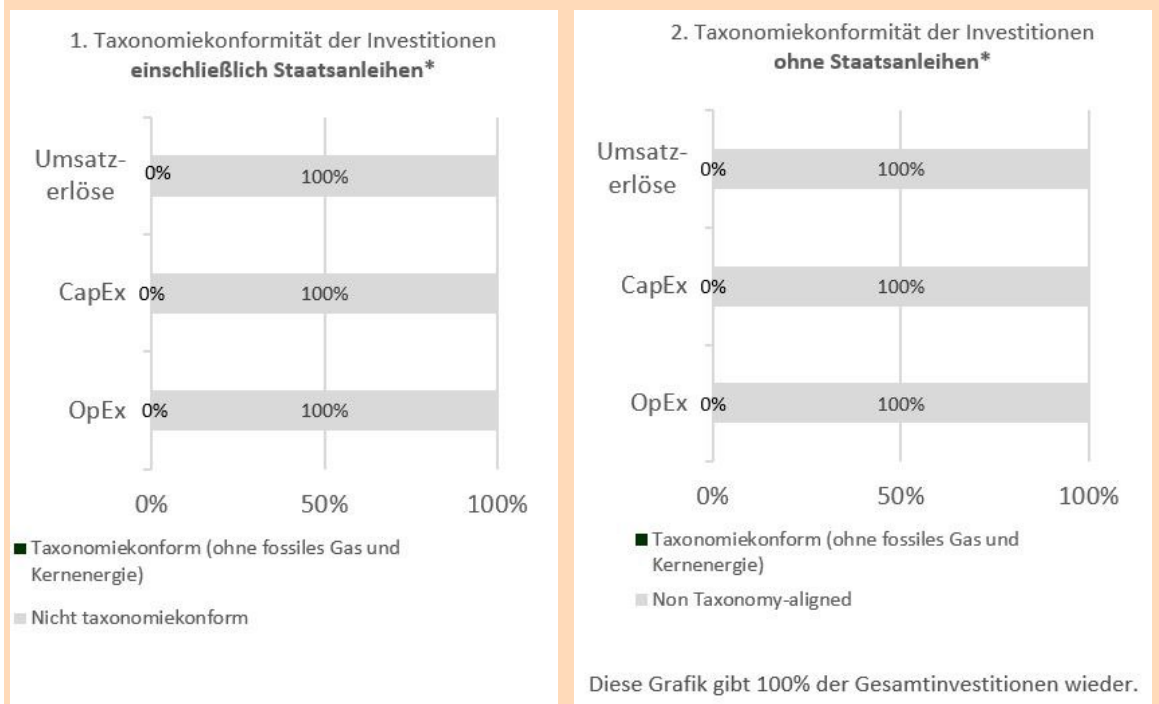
1. Taxonomiekonformität der Investitionen **einschließlich Staatsanleihen***

Umsatzerlöse 0% 100%

CapEx 0% 100%

OpEx 0% 100%

0% 50% 100%

Taxonomiekonform (ohne fossiles Gas und Kernenergie)

Nicht taxonomiekonform

2. Taxonomiekonformität der Investitionen **ohne Staatsanleihen***

Umsatzerlöse 0% 100%

CapEx 0% 100%

OpEx 0% 100%

0% 50% 100%

Taxonomiekonform (ohne fossiles Gas und Kernenergie)

Non Taxonomy-aligned

Diese Grafik gibt 100% der Gesamtinvestitionen wieder.